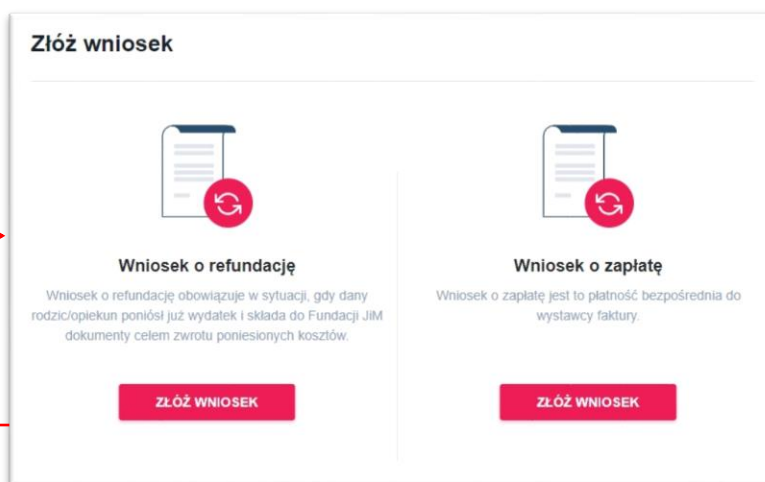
Złóż wniosek

Wniosek o refundację

Wniosek o refundację obowiązuje w sytuacji, gdy dany rodzic/opiekun poniósł już wydatek i składa do Fundacji JiM dokumenty celem zwrotu poniesionych kosztów.

ZŁÓŻ WNIOSEK

Wniosek o zapłatę

Wniosek o zapłatę jest to płatność bezpośrednia do wystawcy faktury.

ZŁÓŻ WNIOSEK